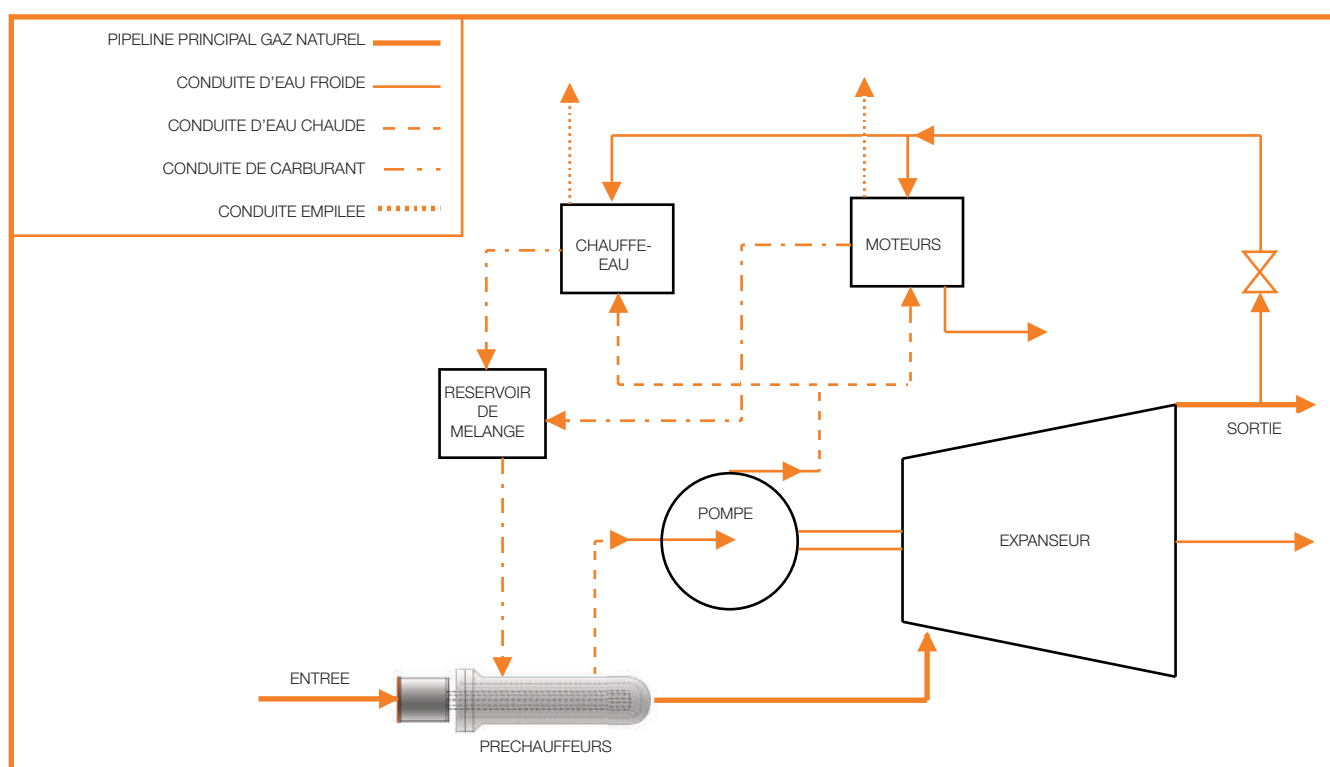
PIPELINE PRINCIPAL GAZ NATUREL

CONDUITE D'EAU FROIDE

CONDUITE D'EAU CHAUDE

CONDUITE DE CARBURANT

CONDUITE EMPILEE

CHAUFFE-EAU

MOTEURS

RESERVOIR DE MELANGE

POMPE

EXPANSEUR

SORTIE

ENTREE

PRECHAUFFEURS